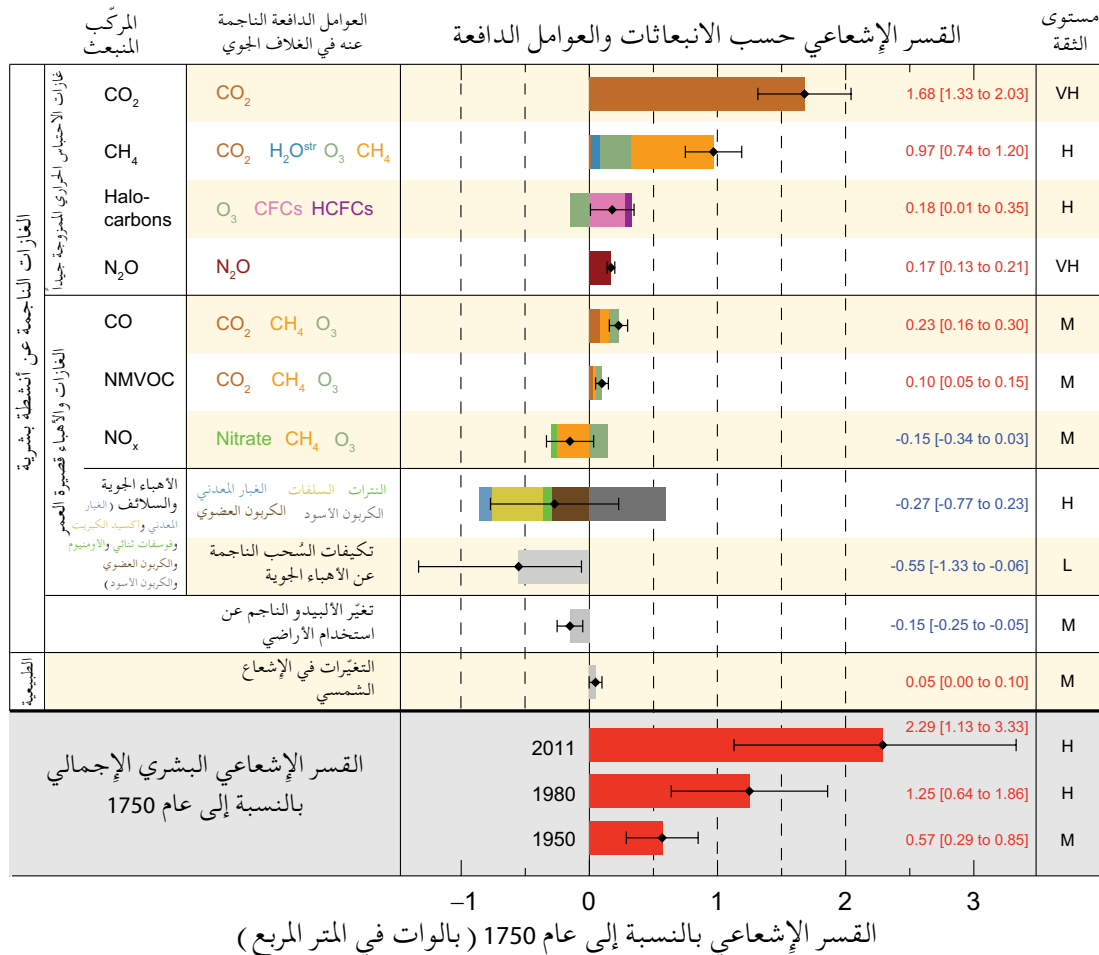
المركّب المنبعث | العوامل الدافعة الناجمة عنه في الغلاف الجوي | القسر الإشعاعي حسب الانبعاثات والعوامل الدافعة | مستوى الثقة

الغازات الناتجة عن أنشطة بشرية

غازات الاحتباس الحراري الممزوجة جيداً

| | | | |
|---|---|---|---|
| $CO_2$ | $CO_2$ | 1.68 [1.33 to 2.03] | VH |
| $CH_4$ | $CO_2$ $H_2O^{str}$ $O_3$ $CH_4$ | 0.97 [0.74 to 1.20] | H |
| Halo-carbons | $O_3$ CFCs HCFCs | 0.18 [0.01 to 0.35] | H |
| $N_2O$ | $N_2O$ | 0.17 [0.13 to 0.21] | VH |

الغازات والأهباء قصيرة العمر

| | | | |
|---|---|---|---|
| CO | $CO_2$ $CH_4$ $O_3$ | 0.23 [0.16 to 0.30] | M |
| NMVOC | $CO_2$ $CH_4$ $O_3$ | 0.10 [0.05 to 0.15] | M |
| $NO_x$ | Nitrate $CH_4$ $O_3$ | -0.15 [-0.34 to 0.03] | M |
| الأهباء الجوية والسلائف (الغبار المعدني وأكسيد الكبريت وفوسفات ثنائي والأمونيوم والكربون العضوي والكربون الأسود) | النترات السلفات الغبار المعدني الكربون الأسود الكربون العضوي | -0.27 [-0.77 to 0.23] | H |
| | تكيفات السُحب الناجمة عن الأهباء الجوية | -0.55 [-1.33 to -0.06] | L |
| | تغيّر الألبيدو الناجم عن استخدام الأراضي | -0.15 [-0.25 to -0.05] | M |

الطبيعية

| | | | |
|---|---|---|---|
| | التغيّرات في الإشعاع الشمسي | 0.05 [0.00 to 0.10] | M |

القسر الإشعاعي البشري الإجمالي بالنسبة إلى عام 1750

| | | |
|---|---|---|
| 2011 | 2.29 [1.13 to 3.33] | H |
| 1980 | 1.25 [0.64 to 1.86] | H |
| 1950 | 0.57 [0.29 to 0.85] | M |

−1 0 1 2 3

القسر الإشعاعي بالنسبة إلى عام 1750 ( بالوات في المتر المربع )